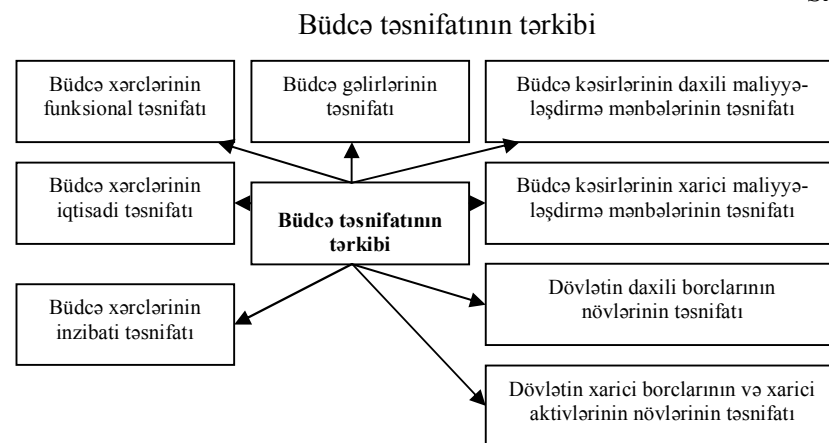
Büdcə təsnifatının tərkibi

Büdcə xərclərinin funksional təsnifatı

Büdcə gəlirlərinin təsnifatı

Büdcə kəsirlərinin daxili maliyyələşdirmə mənbələrinin təsnifatı

Büdcə xərclərinin iqtisadi təsnifatı

Büdcə təsnifatının tərkibi

Büdcə kəsirlərinin xarici maliyyələşdirmə mənbələrinin təsnifatı

Büdcə xərclərinin inzibati təsnifatı

Dövlətin daxili borclarının növlərinin təsnifatı

Dövlətin xarici borclarının və xarici aktivlərinin növlərinin təsnifatı